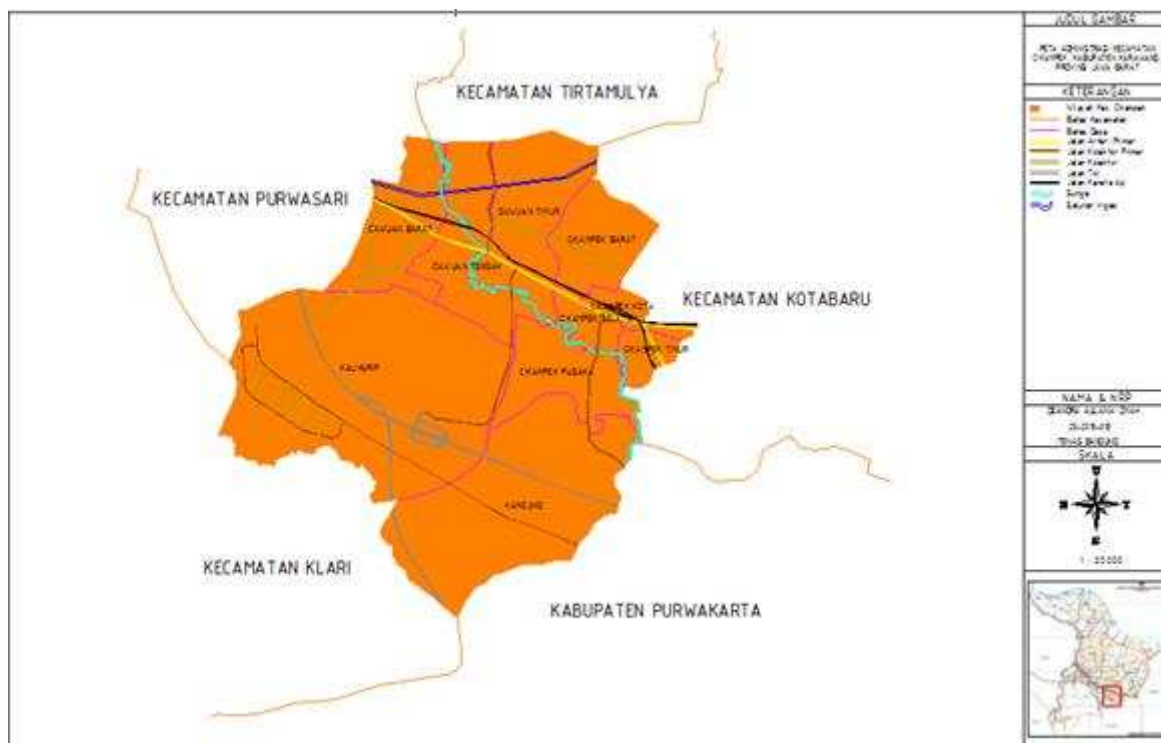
KECAMATAN TIRTAMULYA

KECAMATAN PURWASARI

DAWUAN TIMUR

DAWUAN BARAT

CIKAMPEK BARAT

DAWUAN TENGAH

KECAMATAN KOTABARU

CIKAMPEK KOTA

CIKAMPEK SELATAN

CIKAMPEK TIMUR

KALIHURIP

CIKAMPEK PUSAKA

KAMOJING

KECAMATAN KLARI

KABUPATEN PURWAKARTA

JUDUL GAMBAR

PETA ADMINISTRASI KECAMATAN CIKAMPEK KABUPATEN KARAWANG PROVINSI JAWA BARAT

KETERANGAN

Wilayah Kec. Cikampek
Batas Kecamatan
Batas Desa
Jalan Arteri Primer
Jalan Kolektor Primer
Jalan Kolektor
Jalan Tol
Jalan Kereta Api
Sungai
Saluran Irigasi

NAMA & NRP

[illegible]

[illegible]

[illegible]

SKALA

U

B

T

S

1 : 25.000